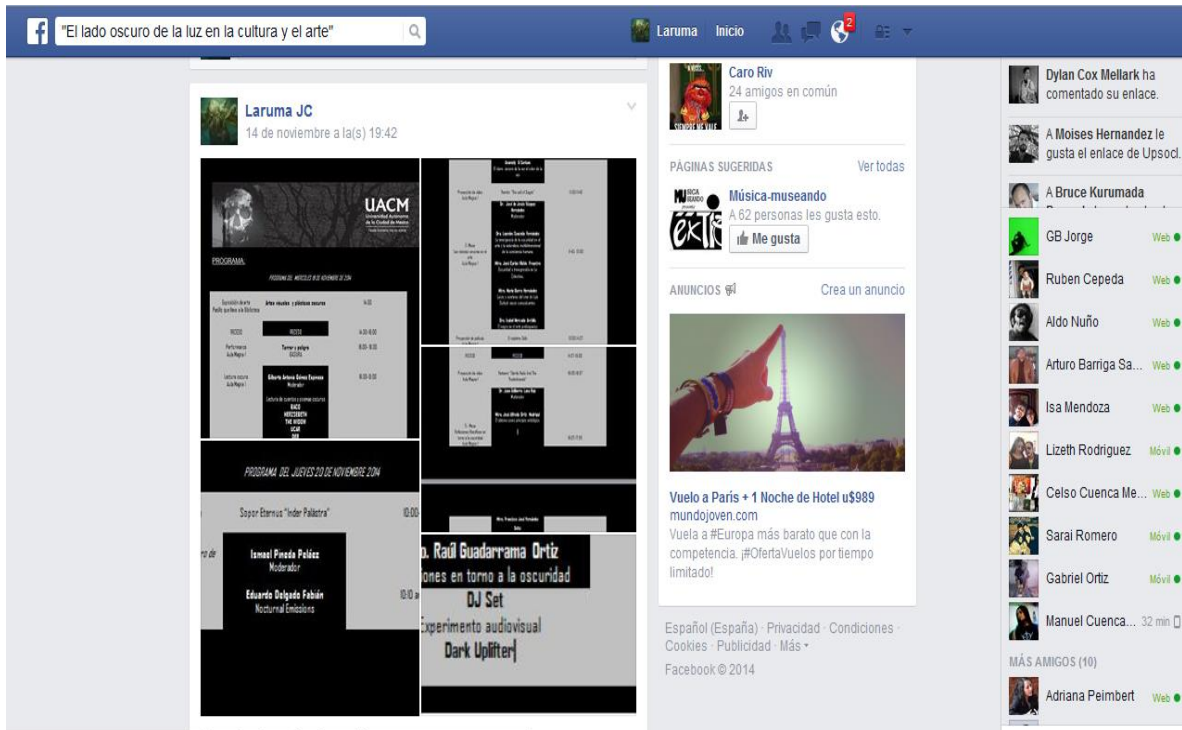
"El lado oscuro de la luz en la cultura y el arte"

Laruma Inicio 2

Laruma JC
14 de noviembre a la(s) 19:42

UACM
Universidad Autónoma de la Ciudad de México

PROGRAMA.

PROGRAMA DEL MIÉRCOLES 19 DE NOVIEMBRE DE 2014

Artes visuales y plásticas oscuras

RECESO

Terror y gótico

Alberto Antonio Gómez Espinosa
Moderador

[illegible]

PROGRAMA DEL JUEVES 20 DE NOVIEMBRE 2014

Sopor Eternus "Inder Palästra"

Ismael Pineda Peláez
Moderador

Eduardo Delgado Fabián
Nocturnal Emissions

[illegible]. Raúl Guadarrama Ortiz
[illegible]ones en torno a la oscuridad
DJ Set
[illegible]xperimento audiovisual
Dark Uplifter

Caro Riv
24 amigos en común

PÁGINAS SUGERIDAS Ver todas

Música-museando
A 62 personas les gusta esto.
Me gusta

ANUNCIOS Crea un anuncio

Vuelo a Paris + 1 Noche de Hotel u$989
mundojoven.com
Vuela a #Europa más barato que con la competencia. ¡#OfertaVuelos por tiempo limitado!

Español (España) · Privacidad · Condiciones · Cookies · Publicidad · Más
Facebook © 2014

Dylan Cox Mellark ha comentado su enlace.

A Moises Hernandez le gusta el enlace de Upsocl.

A Bruce Kurumada

GB Jorge Web
Ruben Cepeda Web
Aldo Nuño Web
Arturo Barriga Sa... Web
Isa Mendoza Web
Lizeth Rodriguez Móvil
Celso Cuenca Me... Web
Sarai Romero Móvil
Gabriel Ortiz Móvil
Manuel Cuenca... 32 min

MÁS AMIGOS (10)

Adriana Peimbert Web